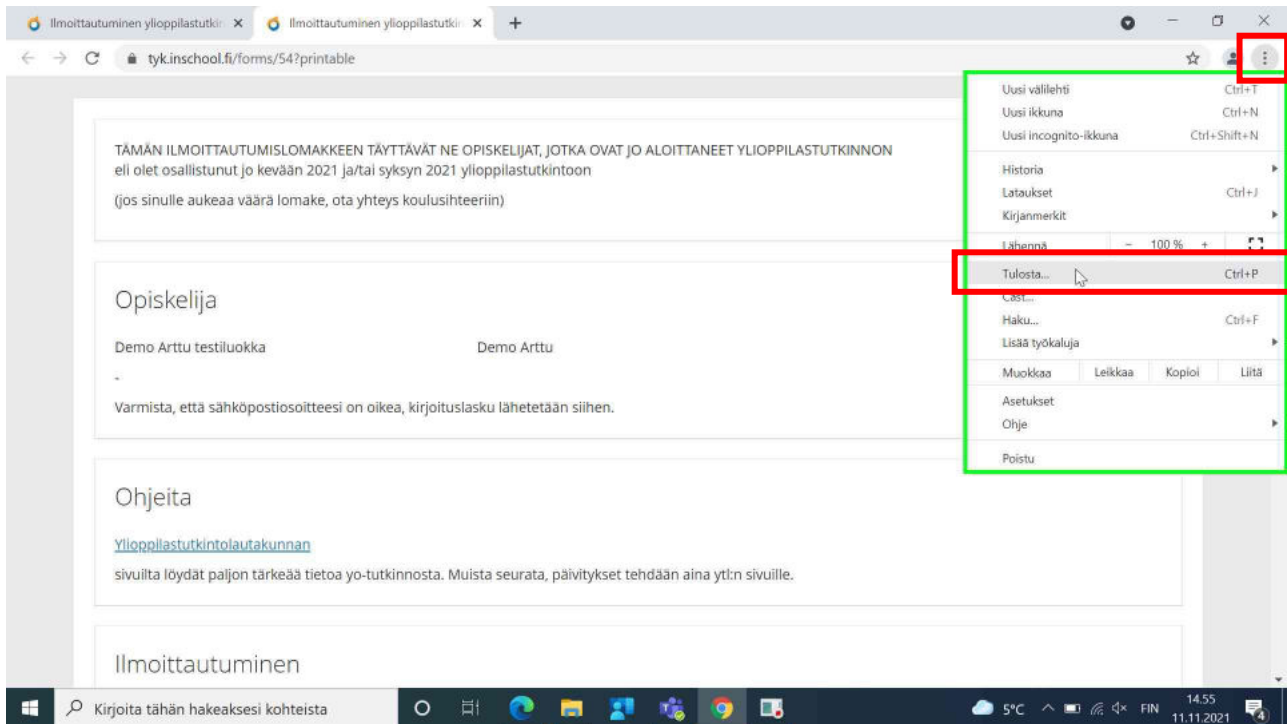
Ilmoittautuminen ylioppilastutkin ×
Ilmoittautuminen ylioppilastutkin ×
+

tyk.inschool.fi/forms/54?printable

TÄMÄN ILMOITTAUTUMISLOMAKKEEN TÄYTTÄVÄT NE OPISKELIJAT, JOTKA OVAT JO ALOITTANEET YLIOPPILASTUTKINNON
eli olet osallistunut jo kevään 2021 ja/tai syksyn 2021 ylioppilastutkintoon

(jos sinulle aukeaa väärä lomake, ota yhteys koulusihteeriin)

Opiskelija

Demo Arttu testiluokka

Demo Arttu

-

Varmista, että sähköpostiosoitteesi on oikea, kirjoituslasku lähetetään siihen.

Ohjeita

Ylioppilastutkintolautakunnan

sivuilta löydät paljon tärkeää tietoa yo-tutkinnosta. Muista seurata, päivitykset tehdään aina ytl:n sivuille.

Ilmoittautuminen

Uusi välilehti Ctrl+T
Uusi ikkuna Ctrl+N
Uusi incognito-ikkuna Ctrl+Shift+N
Historia
Lataukset Ctrl+J
Kirjanmerkit
Lähennä − 100 % +
Tulosta... Ctrl+P
Cast...
Haku... Ctrl+F
Lisää työkaluja
Muokkaa Leikkaa Kopioi Liitä
Asetukset
Ohje
Poistu

Kirjoita tähän hakeaksesi kohteista
5°C FIN 14.55 11.11.2021